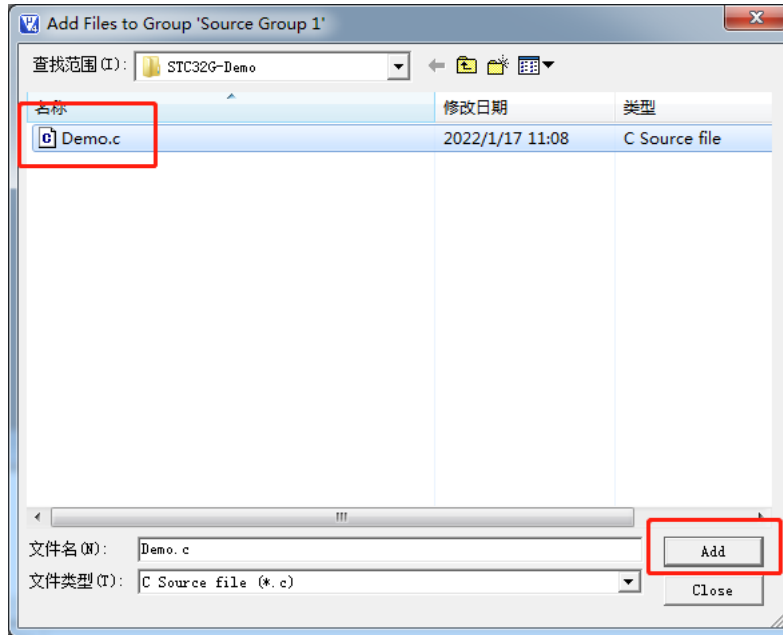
Add Files to Group 'Source Group 1'

查找范围(I): STC32G-Demo

| 名称 | 修改日期 | 类型 |
|---|---|---|
| Demo.c | 2022/1/17 11:08 | C Source file |

文件名(N): Demo.c

文件类型(T): C Source file (*.c)

Add

Close